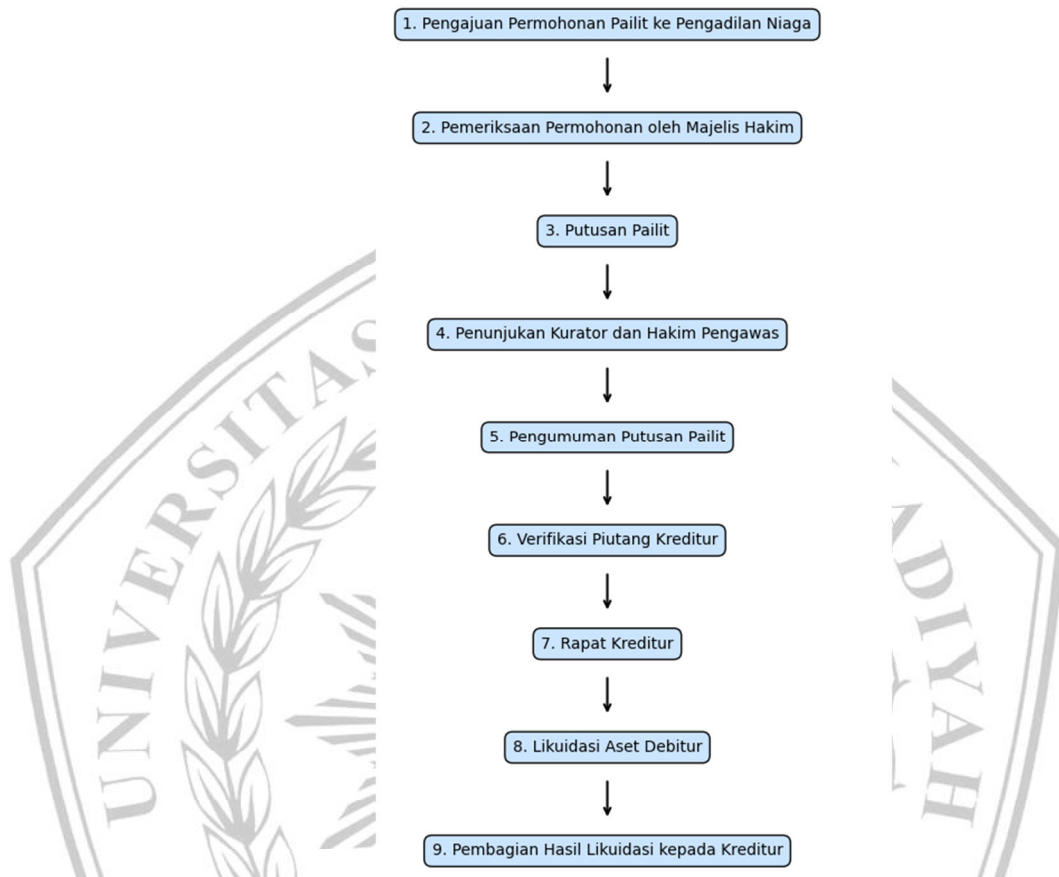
1. Pengajuan Permohonan Pailit ke Pengadilan Niaga

2. Pemeriksaan Permohonan oleh Majelis Hakim

3. Putusan Pailit

4. Penunjukan Kurator dan Hakim Pengawas

5. Pengumuman Putusan Pailit

6. Verifikasi Piutang Kreditur

7. Rapat Kreditur

8. Likuidasi Aset Debitur

9. Pembagian Hasil Likuidasi kepada Kreditur

UNIVERSITAS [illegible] DIYAH